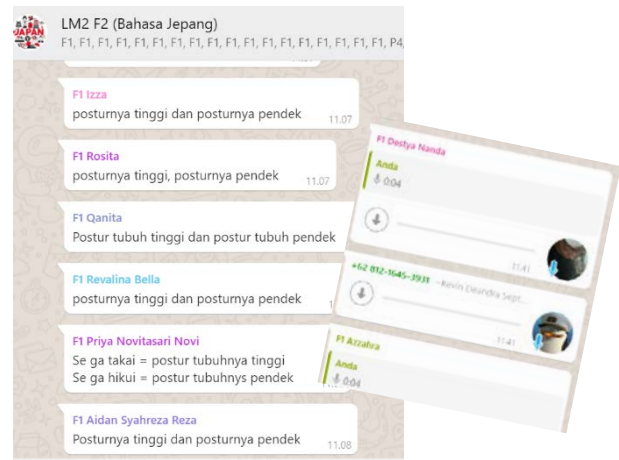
LM2 F2 (Bahasa Jepang)
F1, F1, F1, F1, F1, F1, F1, F1, F1, F1, F1, F1, F1, F1, F1, F1, F1, F1, F1, P4,

F1 Izza
posturnya tinggi dan posturnya pendek 11.07

F1 Rosita
posturnya tinggi, posturnya pendek 11.07

F1 Qanita
Postur tubuh tinggi dan postur tubuh pendek

F1 Revalina Bella
posturnya tinggi dan posturnya pendek

F1 Priya Novitasari Novi
Se ga takai = postur tubuhnya tinggi
Se ga hikui = postur tubuhnys pendek

F1 Aidan Syahreza Reza
Posturnya tinggi dan posturnya pendek 11.08

F1 Destya Nanda
Anda
0:04
11:41

+62 812-1645-3931 ~Kevin Deandra Sept...
11:41

F1 Azzahra
Anda
0:04